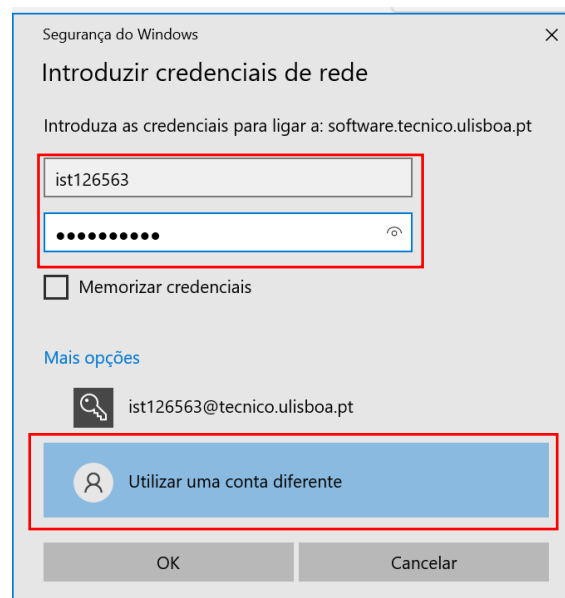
Segurança do Windows

×

Introduzir credenciais de rede

Introduza as credenciais para ligar a: software.tecnico.ulisboa.pt

ist126563

••••••••••

Memorizar credenciais

Mais opções

ist126563@tecnico.ulisboa.pt

Utilizar uma conta diferente

OK

Cancelar